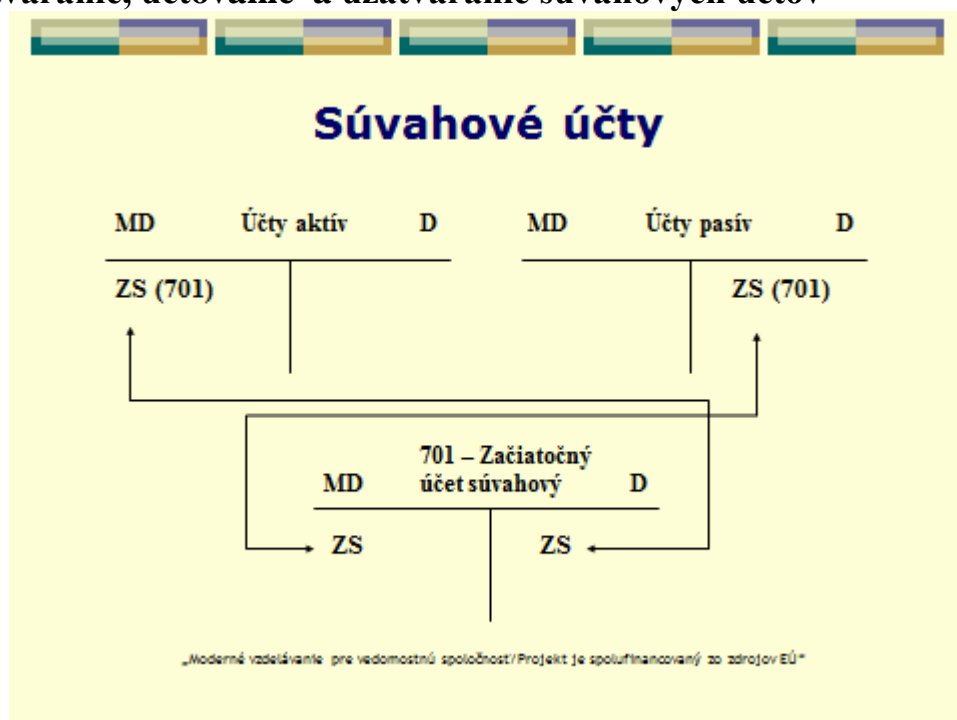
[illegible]

Súvahové účty

MD Účty aktív D

ZS (701)

MD Účty pasív D

ZS (701)

MD 701 – Začiatočný účet súvahový D

ZS

ZS

„Moderné vzdelávanie pre vedomostnú spoločnosť/Projekt je spolufinancovaný zo zdrojov EÚ"